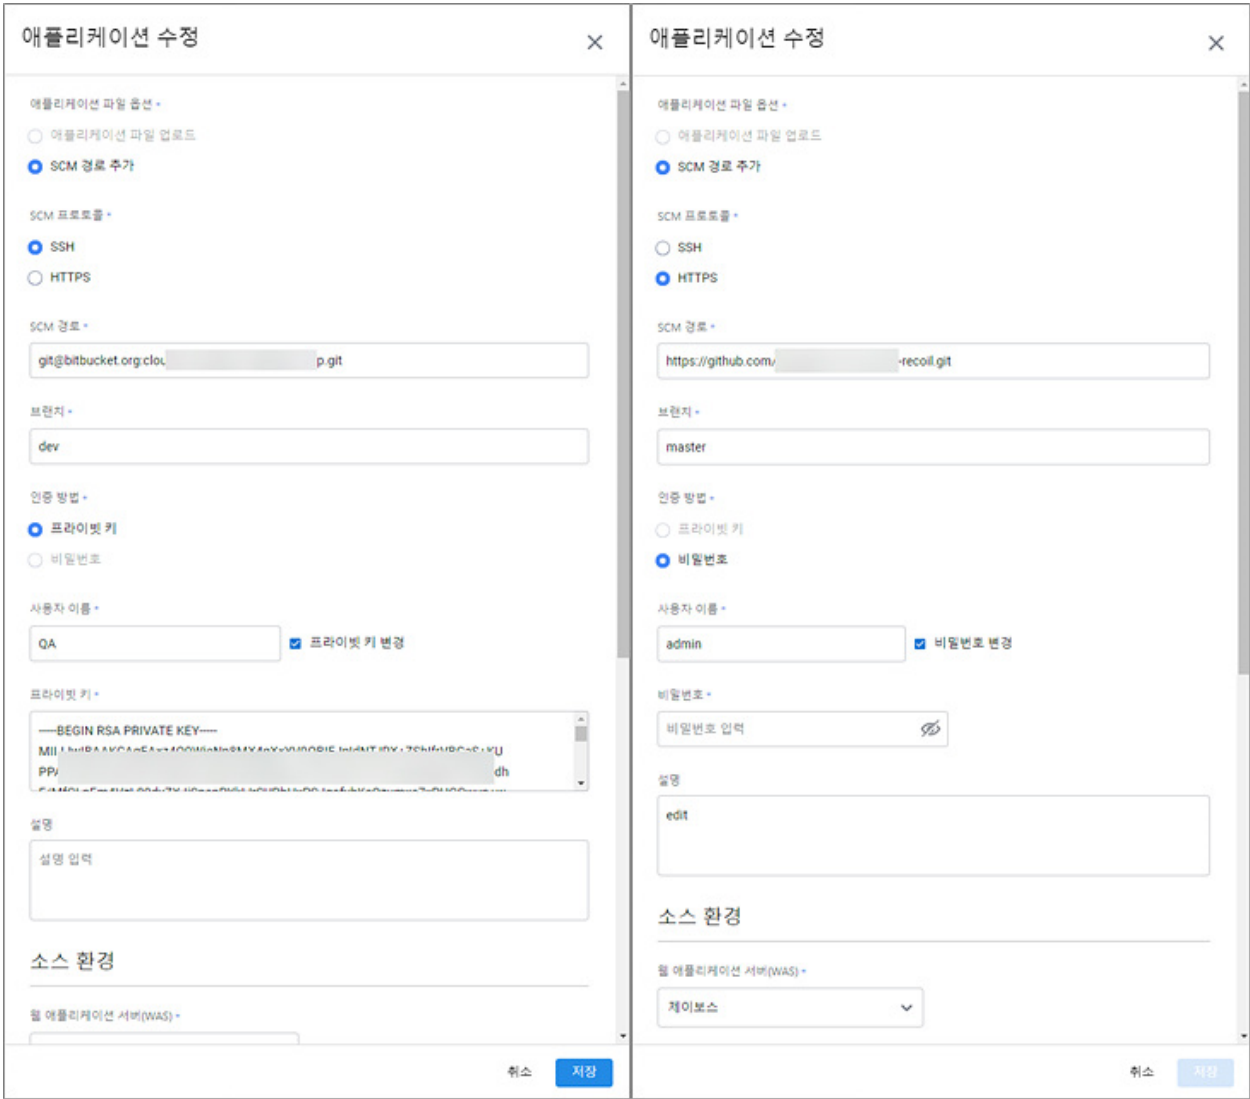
애플리케이션 수정

×

애플리케이션 파일 옵션 *

애플리케이션 파일 업로드

SCM 경로 추가

SCM 프로토콜 *

SSH

HTTPS

SCM 경로 *

git@bitbucket.org:clou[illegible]p.git

브랜치 *

dev

인증 방법 *

프라이빗 키

비밀번호

사용자 이름 *

QA

프라이빗 키 변경

프라이빗 키 *

-----BEGIN RSA PRIVATE KEY-----
MII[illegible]
PP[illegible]dh
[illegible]

설명

설명 입력

소스 환경

웹 애플리케이션 서버(WAS) *

취소 저장

애플리케이션 수정

×

애플리케이션 파일 옵션 *

애플리케이션 파일 업로드

SCM 경로 추가

SCM 프로토콜 *

SSH

HTTPS

SCM 경로 *

https://github.com/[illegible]-recoil.git

브랜치 *

master

인증 방법 *

프라이빗 키

비밀번호

사용자 이름 *

admin

비밀번호 변경

비밀번호 *

비밀번호 입력

설명

edit

소스 환경

웹 애플리케이션 서버(WAS) *

제이보스

취소 저장